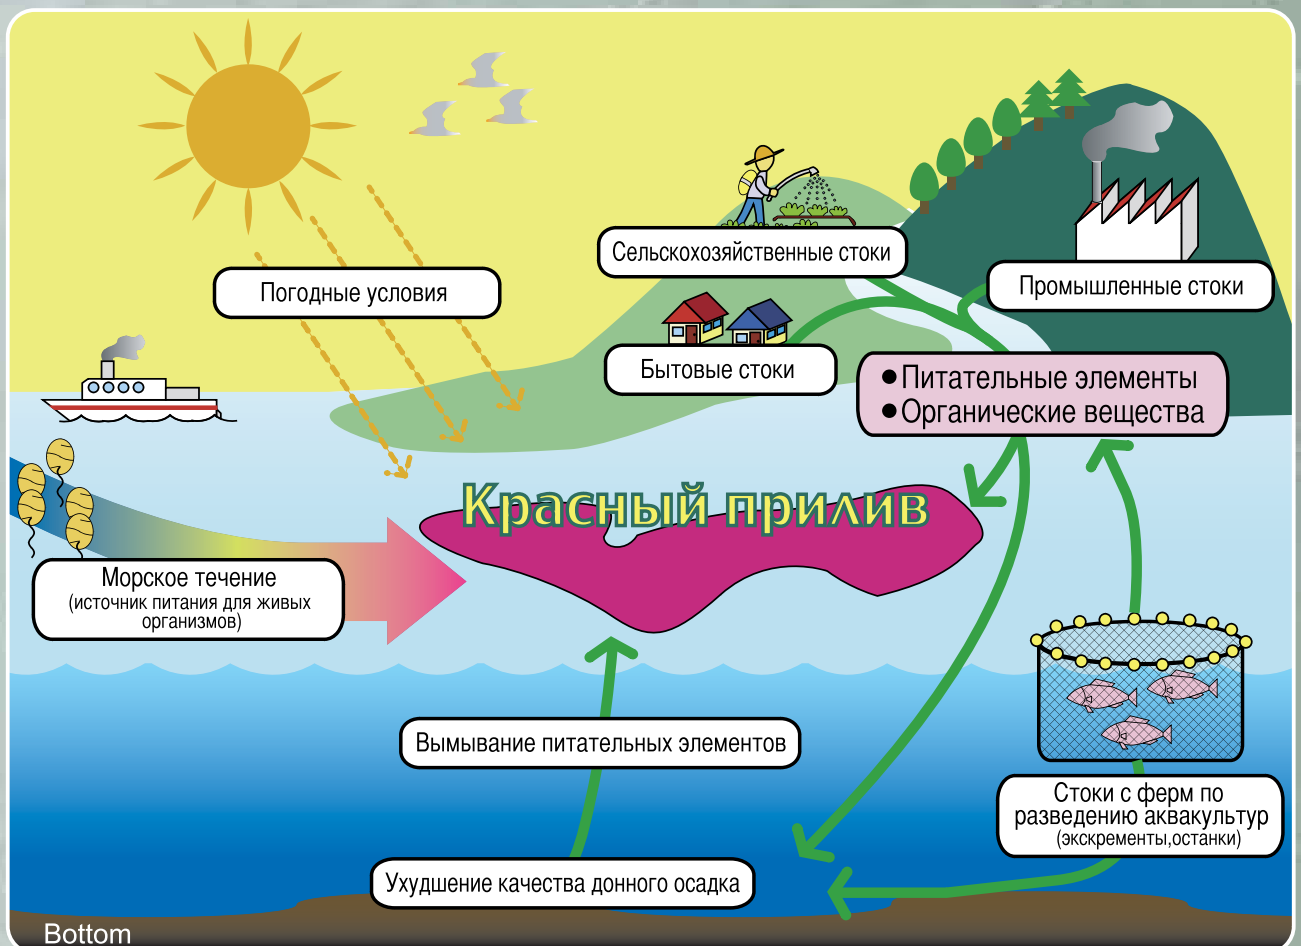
Сельскохозяйственные стоки

Погодные условия

Промышленные стоки

Бытовые стоки

●Питательные элементы
●Органические вещества

Красный прилив

Морское течение
(источник питания для живых организмов)

Вымывание питательных элементов

Стоки с ферм по разведению аквакультур
(экскременты,останки)

Ухудшение качества донного осадка

Bottom